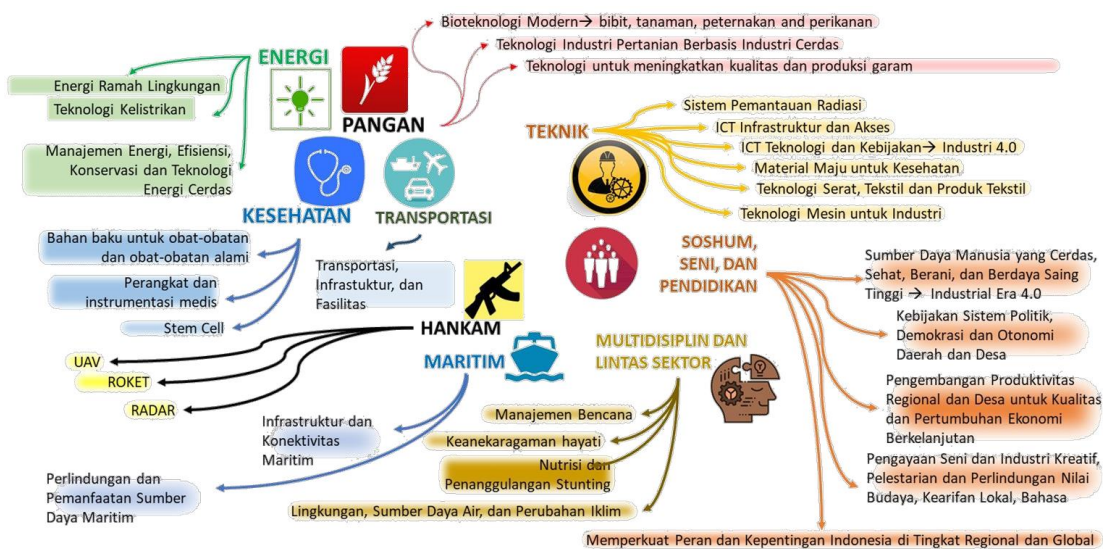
ENERGI

Energi Ramah Lingkungan

Teknologi Kelistrikan

Manajemen Energi, Efisiensi, Konservasi dan Teknologi Energi Cerdas

PANGAN

Bioteknologi Modern→ bibit, tanaman, peternakan and perikanan

Teknologi Industri Pertanian Berbasis Industri Cerdas

Teknologi untuk meningkatkan kualitas dan produksi garam

TEKNIK

Sistem Pemantauan Radiasi

ICT Infrastruktur dan Akses

ICT Teknologi dan Kebijakan→ Industri 4.0

Material Maju untuk Kesehatan

Teknologi Serat, Tekstil dan Produk Tekstil

Teknologi Mesin untuk Industri

KESEHATAN

Bahan baku untuk obat-obatan dan obat-obatan alami

Perangkat dan instrumentasi medis

Stem Cell

TRANSPORTASI

Transportasi, Infrastuktur, dan Fasilitas

SOSHUM, SENI, DAN PENDIDIKAN

Sumber Daya Manusia yang Cerdas, Sehat, Berani, dan Berdaya Saing Tinggi → Industrial Era 4.0

Kebijakan Sistem Politik, Demokrasi dan Otonomi Daerah dan Desa

Pengembangan Produktivitas Regional dan Desa untuk Kualitas dan Pertumbuhan Ekonomi Berkelanjutan

Pengayaan Seni dan Industri Kreatif, Pelestarian dan Perlindungan Nilai Budaya, Kearifan Lokal, Bahasa

Memperkuat Peran dan Kepentingan Indonesia di Tingkat Regional dan Global

HANKAM

UAV

ROKET

RADAR

MARITIM

Infrastruktur dan Konektivitas Maritim

Perlindungan dan Pemanfaatan Sumber Daya Maritim

MULTIDISIPLIN DAN LINTAS SEKTOR

Manajemen Bencana

Keanekaragaman hayati

Nutrisi dan Penanggulangan Stunting

Lingkungan, Sumber Daya Air, dan Perubahan Iklim